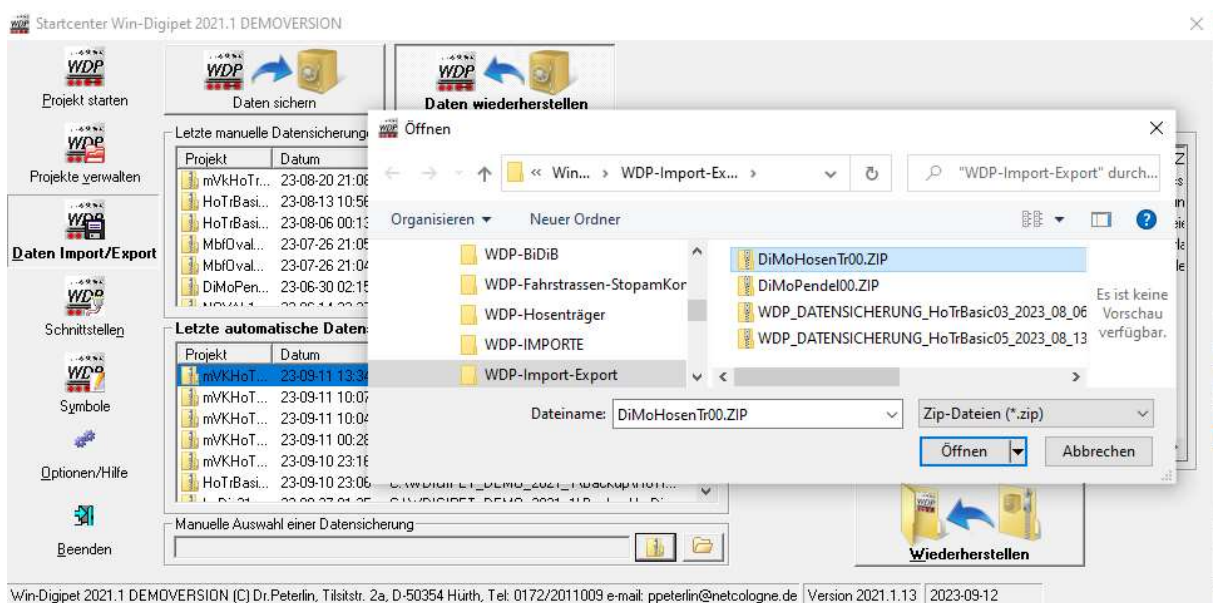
Startcenter Win-Digipet 2021.1 DEMOVERSION

WDP
Projekt starten

WDP
Projekte verwalten

WDP
Daten Import/Export

WDP
Schnittstellen

WDP
Symbole

Optionen/Hilfe

Beenden

WDP
Daten sichern

WDP
Daten wiederherstellen

Letzte manuelle Datensicherung

| Projekt | Datum |
|---|---|
| mVkHoTr... | 23-08-20 21:08 |
| HoTrBasi... | 23-08-13 10:56 |
| HoTrBasi... | 23-08-06 00:13 |
| MbfOval... | 23-07-26 21:05 |
| MbfOval... | 23-07-26 21:04 |
| DiMoPen... | 23-06-30 02:15 |

Letzte automatische Daten

| Projekt | Datum |
|---|---|
| mVKHoT... | 23-09-11 13:34 |
| mVKHoT... | 23-09-11 10:07 |
| mVKHoT... | 23-09-11 10:04 |
| mVKHoT... | 23-09-11 00:28 |
| mVKHoT... | 23-09-10 23:16 |
| HoTrBasi... | 23-09-10 23:06 |

Manuelle Auswahl einer Datensicherung

Wiederherstellen

Öffnen

« Win... › WDP-Import-Ex... ›

"WDP-Import-Export" durch...

Organisieren ▾ Neuer Ordner

WDP-BiDiB
WDP-Fahrstrassen-StopamKor
WDP-Hosenträger
WDP-IMPORTE
WDP-Import-Export

DiMoHosenTr00.ZIP
DiMoPendel00.ZIP
WDP_DATENSICHERUNG_HoTrBasic03_2023_08_06
WDP_DATENSICHERUNG_HoTrBasic05_2023_08_13

Es ist keine Vorschau verfügbar.

Dateiname: DiMoHosenTr00.ZIP

Zip-Dateien (*.zip)

Öffnen

Abbrechen

Win-Digipet 2021.1 DEMOVERSION (C) Dr.Peterlin, Tilsitstr. 2a, D-50354 Hürth, Tel: 0172/2011009 e-mail: ppeterlin@netcologne.de | Version 2021.1.13 | 2023-09-12